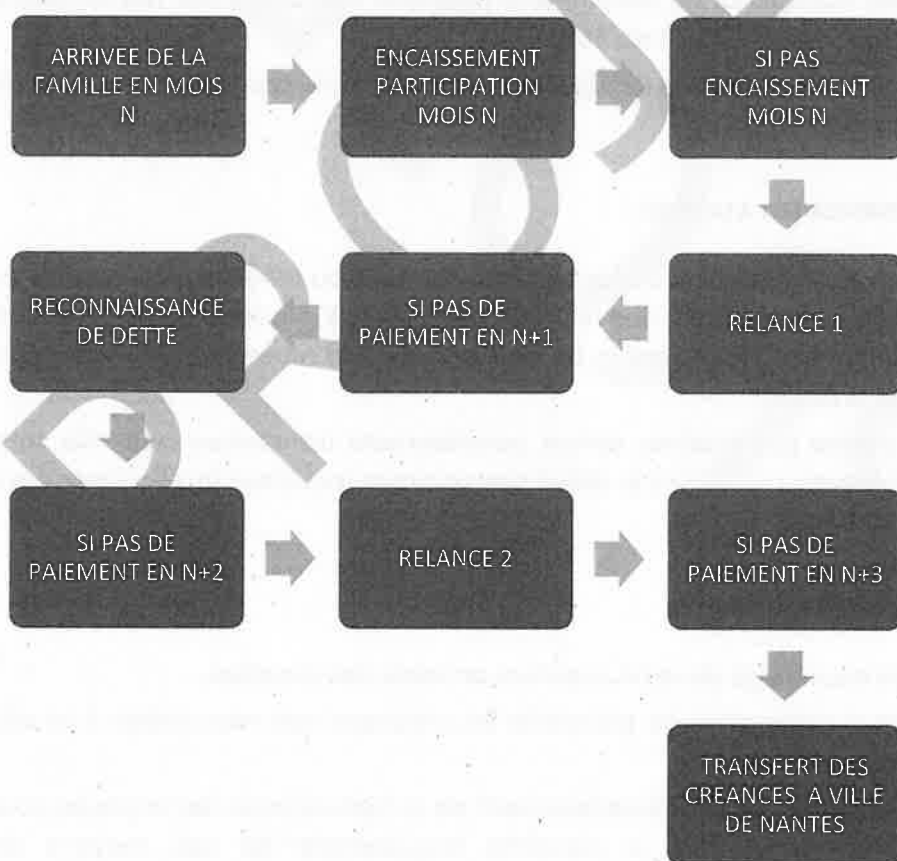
ARRIVEE DE LA FAMILLE EN MOIS N

ENCAISSEMENT PARTICIPATION MOIS N

SI PAS ENCAISSEMENT MOIS N

RELANCE 1

SI PAS DE PAIEMENT EN N+1

RECONNAISSANCE DE DETTE

SI PAS DE PAIEMENT EN N+2

RELANCE 2

SI PAS DE PAIEMENT EN N+3

TRANSFERT DES CREANCES A VILLE DE NANTES